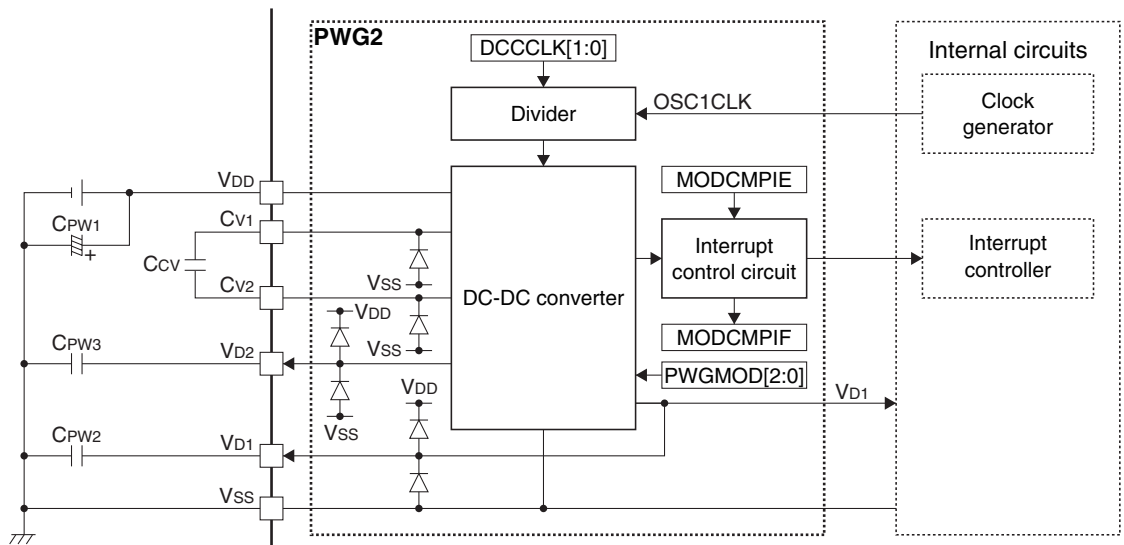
PWG2

DCCCLK[1:0]

Divider

OSC1CLK

Internal circuits

Clock generator

VDD

CPW1

+

CV1

CCV

CV2

VSS

VDD

VSS

DC-DC converter

MODCMPIE

Interrupt control circuit

Interrupt controller

MODCMPIF

CPW3

VD2

VSS

PWGMOD[2:0]

VDD

VD1

CPW2

VD1

VSS